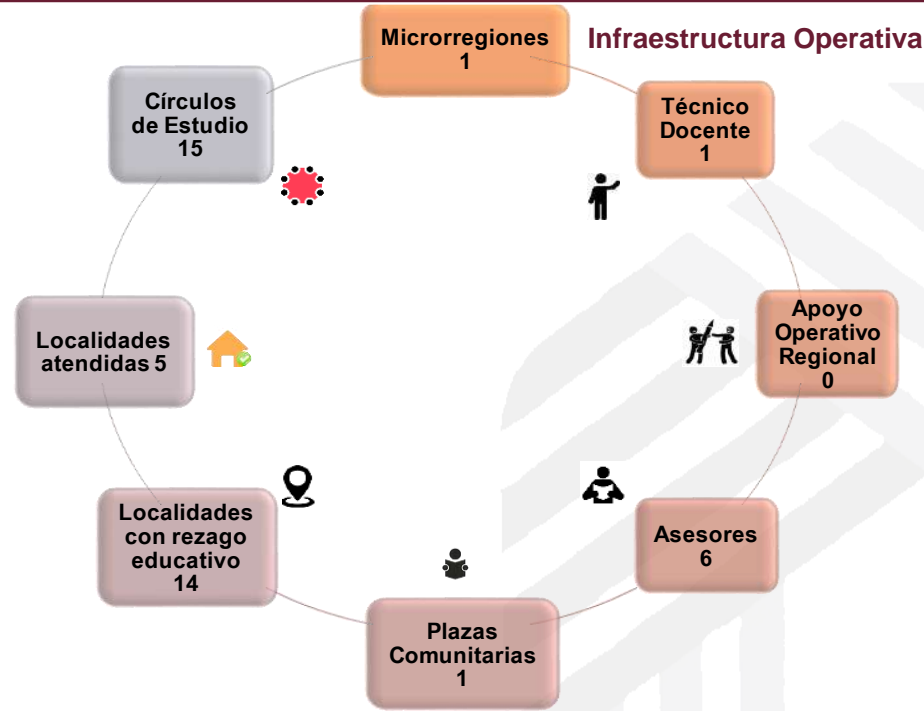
Infraestructura Operativa

Microrregiones
1

Técnico
Docente
1

Apoyo
Operativo
Regional
0

Asesores
6

Plazas
Comunitarias
1

Localidades
con rezago
educativo
14

Localidades
atendidas 5

Círculos
de Estudio
15